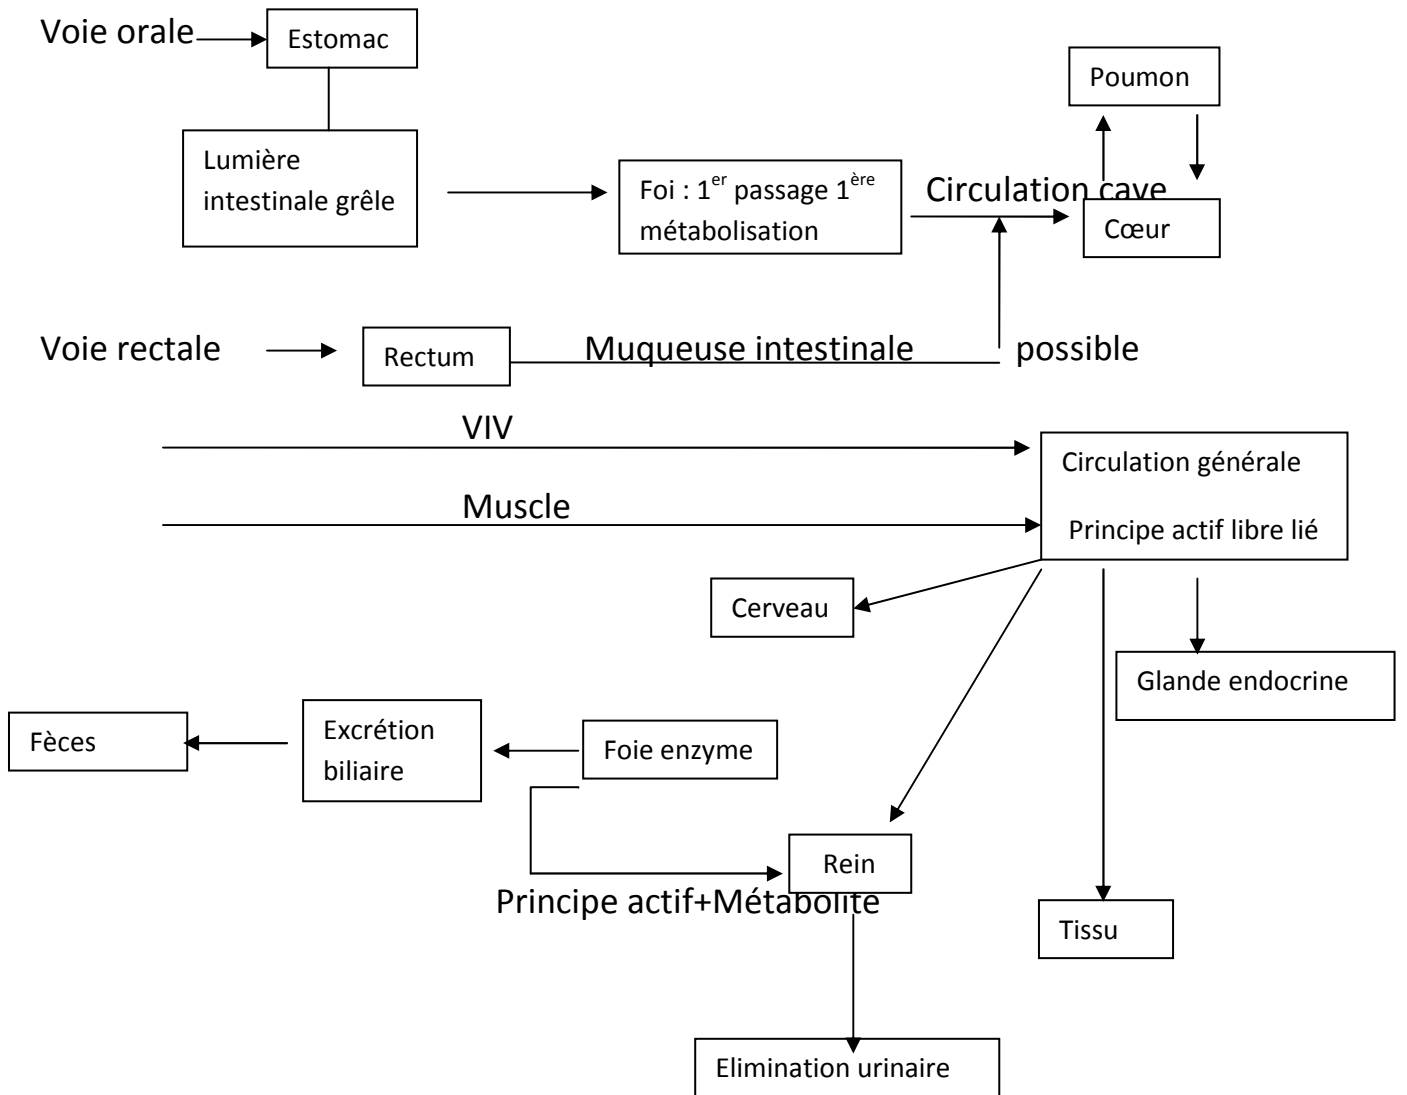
Voie orale

Estomac

Poumon

Lumière intestinale grêle

Foi : $1^{er}$ passage $1^{ère}$ métabolisation

Circulation cave

Cœur

Voie rectale

Rectum

Muqueuse intestinale

possible

VIV

Circulation générale

Muscle

Principe actif libre lié

Cerveau

Glande endocrine

Fèces

Excrétion biliaire

Foie enzyme

Rein

Principe actif+Métabolite

Tissu

Elimination urinaire